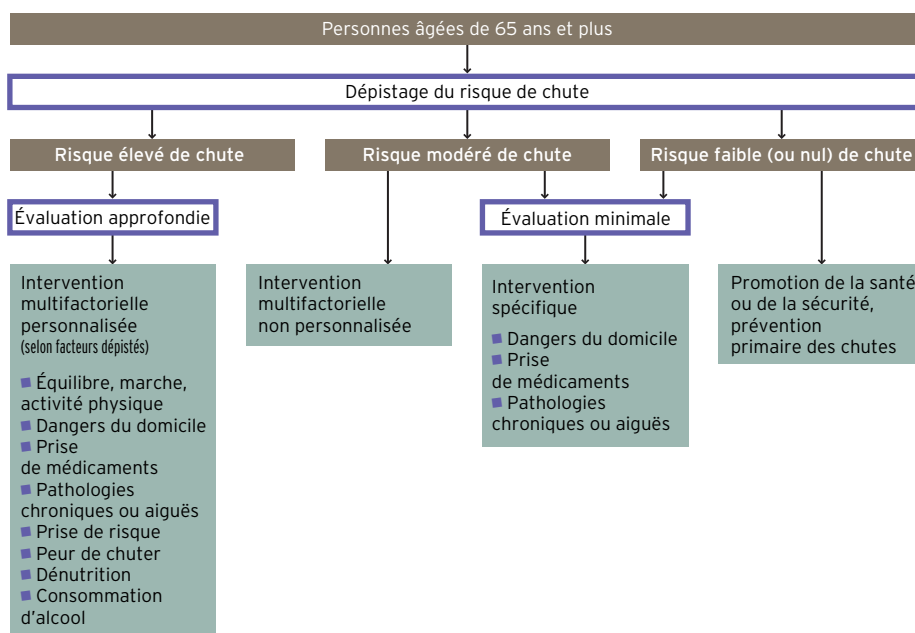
Personnes âgées de 65 ans et plus

Dépistage du risque de chute

Risque élevé de chute

Risque modéré de chute

Risque faible (ou nul) de chute

Évaluation approfondie

Évaluation minimale

Intervention multifactorielle personnalisée (selon facteurs dépistés)

Équilibre, marche, activité physique
Dangers du domicile
Prise de médicaments
Pathologies chroniques ou aiguës
Prise de risque
Peur de chuter
Dénutrition
Consommation d'alcool

Intervention multifactorielle non personnalisée

Intervention spécifique

Dangers du domicile
Prise de médicaments
Pathologies chroniques ou aiguës

Promotion de la santé ou de la sécurité, prévention primaire des chutes